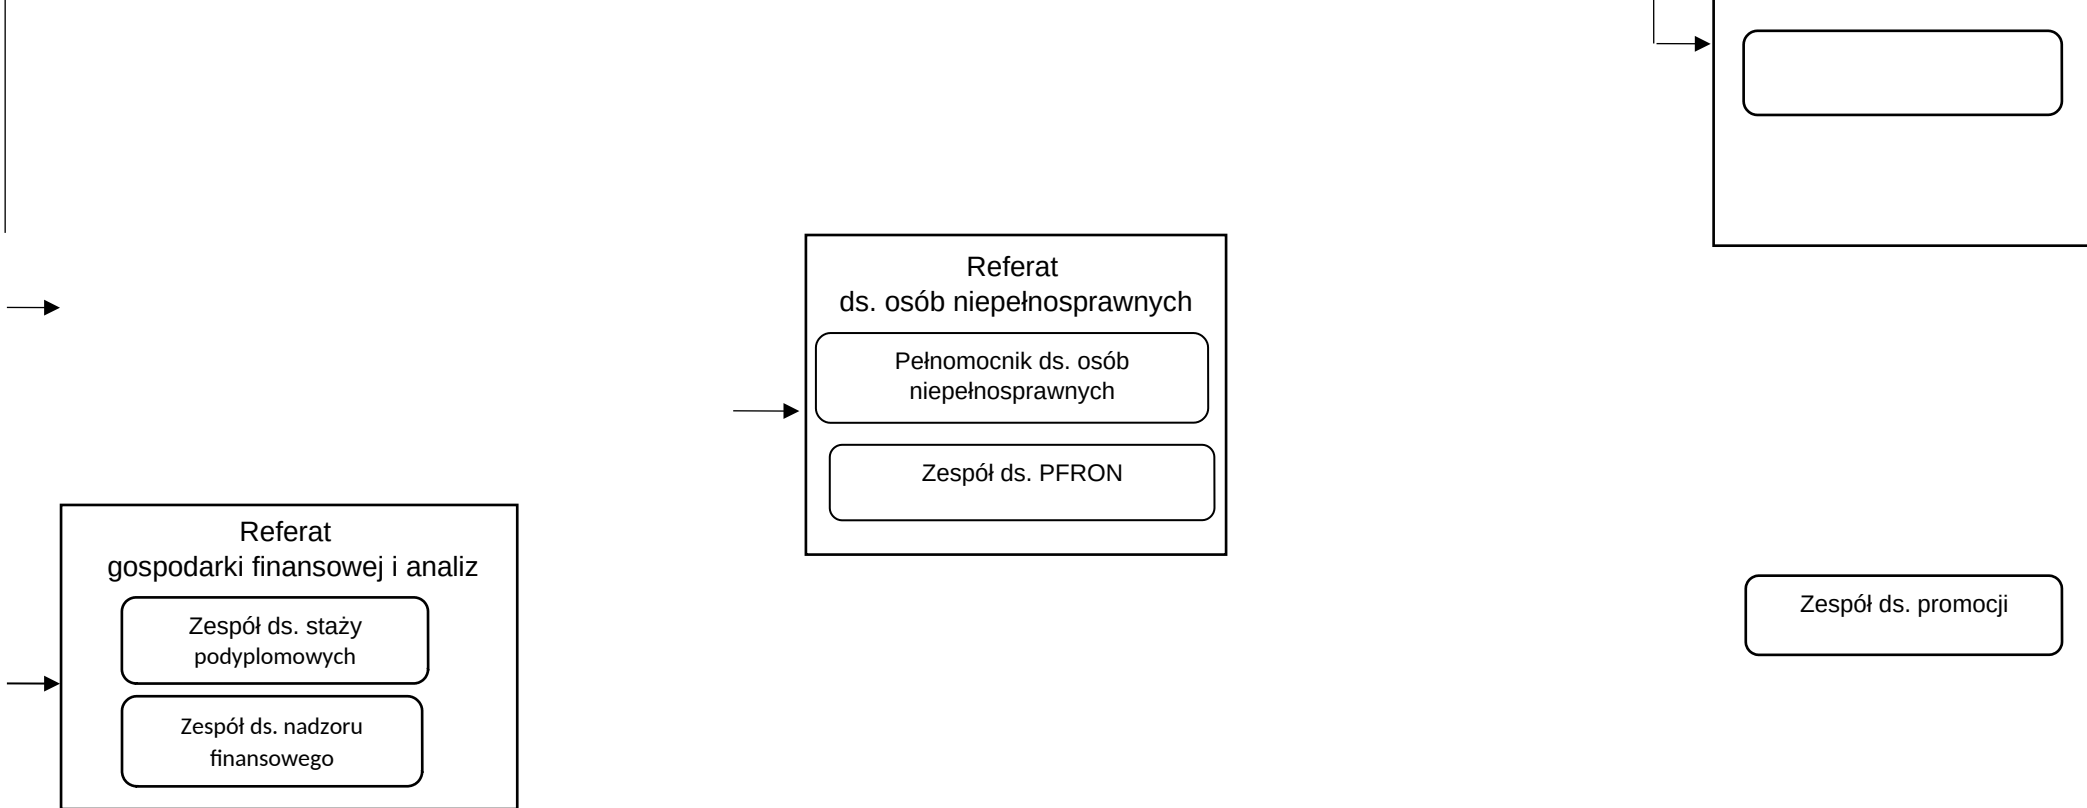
Referat
ds. osób niepełnosprawnych

Pełnomocnik ds. osób niepełnosprawnych

Zespół ds. PFRON

Referat
gospodarki finansowej i analiz

Zespół ds. staży podyplomowych

Zespół ds. nadzoru finansowego

Zespół ds. promocji